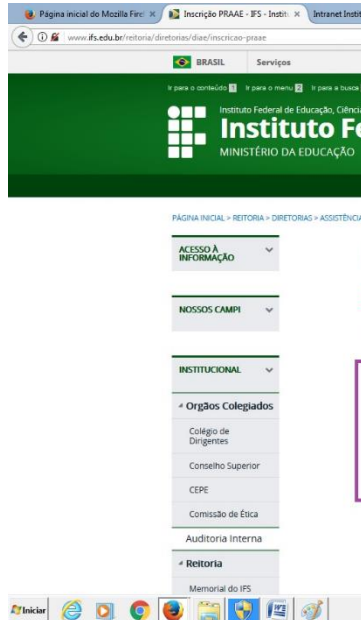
Página inicial do Mozilla Firef ×
Inscrição PRAAE - IFS - Instit ×
Intranet Instit

www.ifs.edu.br/reitoria/diretorias/diae/inscricao-praae

BRASIL
Serviços

Ir para o conteúdo 1 Ir para o menu 2 Ir para a busca

Instituto Federal de Educação, Ciênci
Instituto Fe
MINISTÉRIO DA EDUCAÇÃO

PÁGINA INICIAL > REITORIA > DIRETORIAS > ASSISTÊNCI

ACESSO À INFORMAÇÃO

NOSSOS CAMPI

INSTITUCIONAL

Orgãos Colegiados

Colégio de Dirigentes

Conselho Superior

CEPE

Comissão de Ética

Auditoria Interna

Reitoria

Memorial do IFS

Iniciar